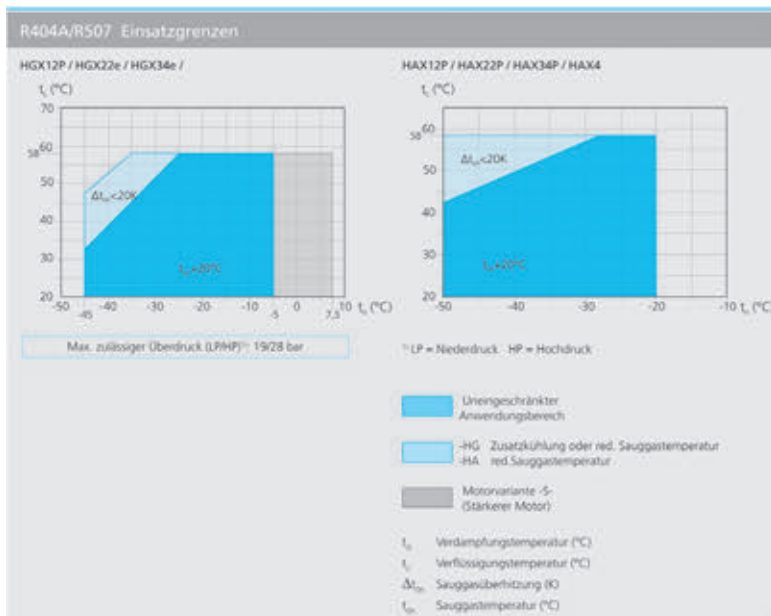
R404A/R507 Einsatzgrenzen

HGX12P / HGX22e / HGX34e /

$t_c$ (°C)

70

58 60

50

40

30

20

-50 -45 -40 -30 -20 -10 -5 0 7,5 10 $t_o$ (°C)

$\Delta t_{oh}$<20K

$t_{oh}$=20°C

Max. zulässiger Überdruck (LP/HP)¹⁾: 19/28 bar

HAX12P / HAX22P / HAX34P / HAX4

$t_c$ (°C)

58 60

50

40

30

20

-50 -40 -30 -20 -10 $t_o$ (°C)

$\Delta t_{oh}$<20K

$t_{oh}$=20°C

¹⁾ LP = Niederdruck HP = Hochdruck

Uneingeschränkter Anwendungsbereich

-HG Zusatzkühlung oder red. Sauggastemperatur
-HA red.Sauggastemperatur

Motorvariante -S- (Stärkerer Motor)

$t_o$ Verdampfungstemperatur (°C)
$t_c$ Verflüssigungstemperatur (°C)
$\Delta t_{oh}$ Sauggasüberhitzung (K)
$t_{oh}$ Sauggastemperatur (°C)